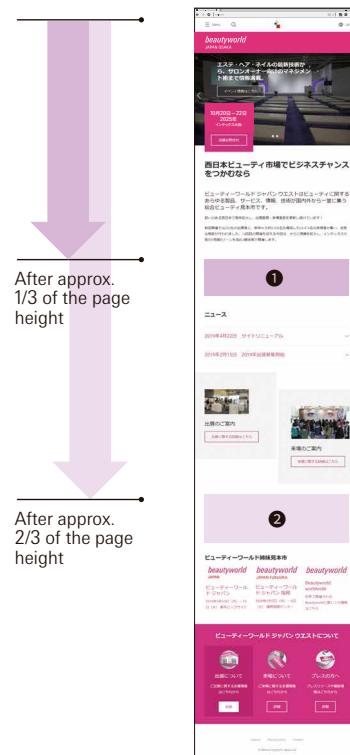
After approx. 1/3 of the page height

After approx. 2/3 of the page height

beautyworld
JAPAN OSAKA

エステ・ヘア・ネイルの最新技術から、サロンオーナー向けのマネジメント術まで情報満載。

10月20日～22日
2025年
インテックス大阪

西日本ビューティ市場でビジネスチャンスをつかむなら

ビューティーワールド ジャパン ウエストはビューティに関するあらゆる製品、サービス、機器、技術が国内外から一堂に集う総合ビューティ見本市です。

❶

ニュース

2019年4月22日 サイトリニューアル

2019年2月15日 2019年出展募集開始

出展のご案内

来場のご案内

❷

ビューティーワールド姉妹見本市

beautyworld
JAPAN

beautyworld
JAPAN FUKUOKA

beautyworld

ビューティーワールド ジャパン

ビューティーワールド ジャパン 福岡

ビューティーワールド ジャパン ウエストについて

出展について

来場について

プレスの方へ